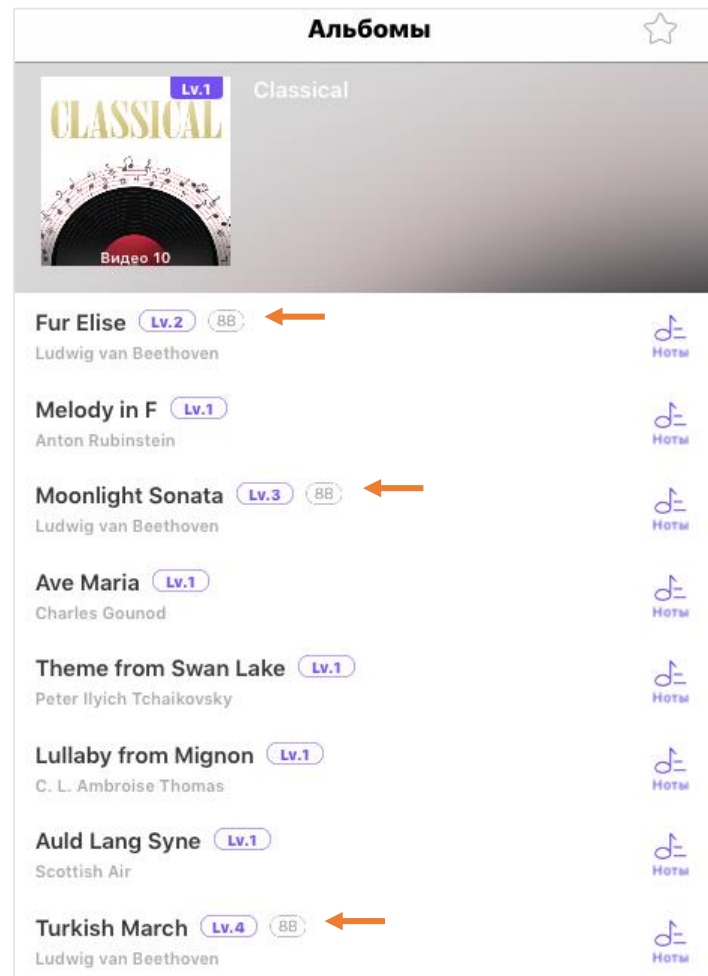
Альбомы

Lv.1
CLASSICAL
Видео 10
Classical

Fur Elise Lv.2 88
Ludwig van Beethoven
Ноты

Melody in F Lv.1
Anton Rubinstein
Ноты

Moonlight Sonata Lv.3 88
Ludwig van Beethoven
Ноты

Ave Maria Lv.1
Charles Gounod
Ноты

Theme from Swan Lake Lv.1
Peter Ilyich Tchaikovsky
Ноты

Lullaby from Mignon Lv.1
C. L. Ambroise Thomas
Ноты

Auld Lang Syne Lv.1
Scottish Air
Ноты

Turkish March Lv.4 88
Ludwig van Beethoven
Ноты